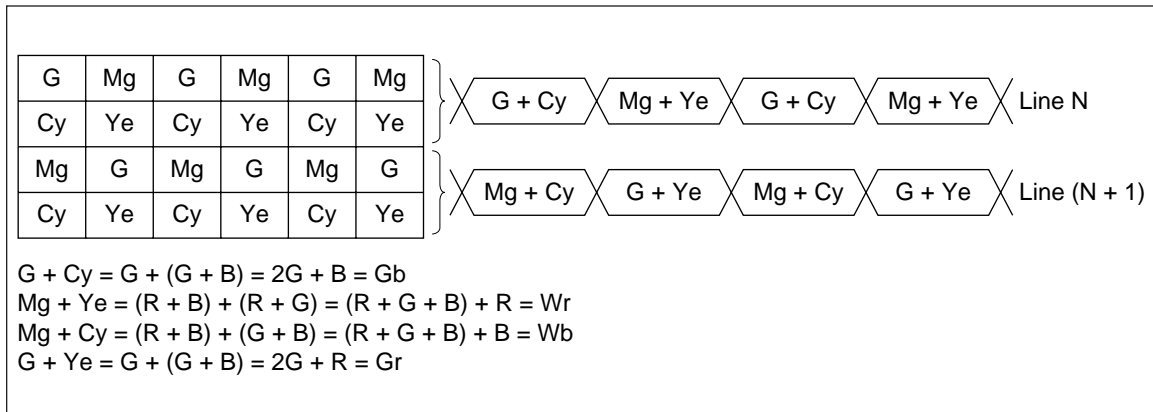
| G | Mg | G | Mg | G | Mg |
|---|---|---|---|---|---|
| Cy | Ye | Cy | Ye | Cy | Ye |
| Mg | G | Mg | G | Mg | G |
| Cy | Ye | Cy | Ye | Cy | Ye |

G + Cy   Mg + Ye   G + Cy   Mg + Ye   Line N

Mg + Cy   G + Ye   Mg + Cy   G + Ye   Line (N + 1)

G + Cy = G + (G + B) = 2G + B = Gb
Mg + Ye = (R + B) + (R + G) = (R + G + B) + R = Wr
Mg + Cy = (R + B) + (G + B) = (R + G + B) + B = Wb
G + Ye = G + (G + B) = 2G + R = Gr